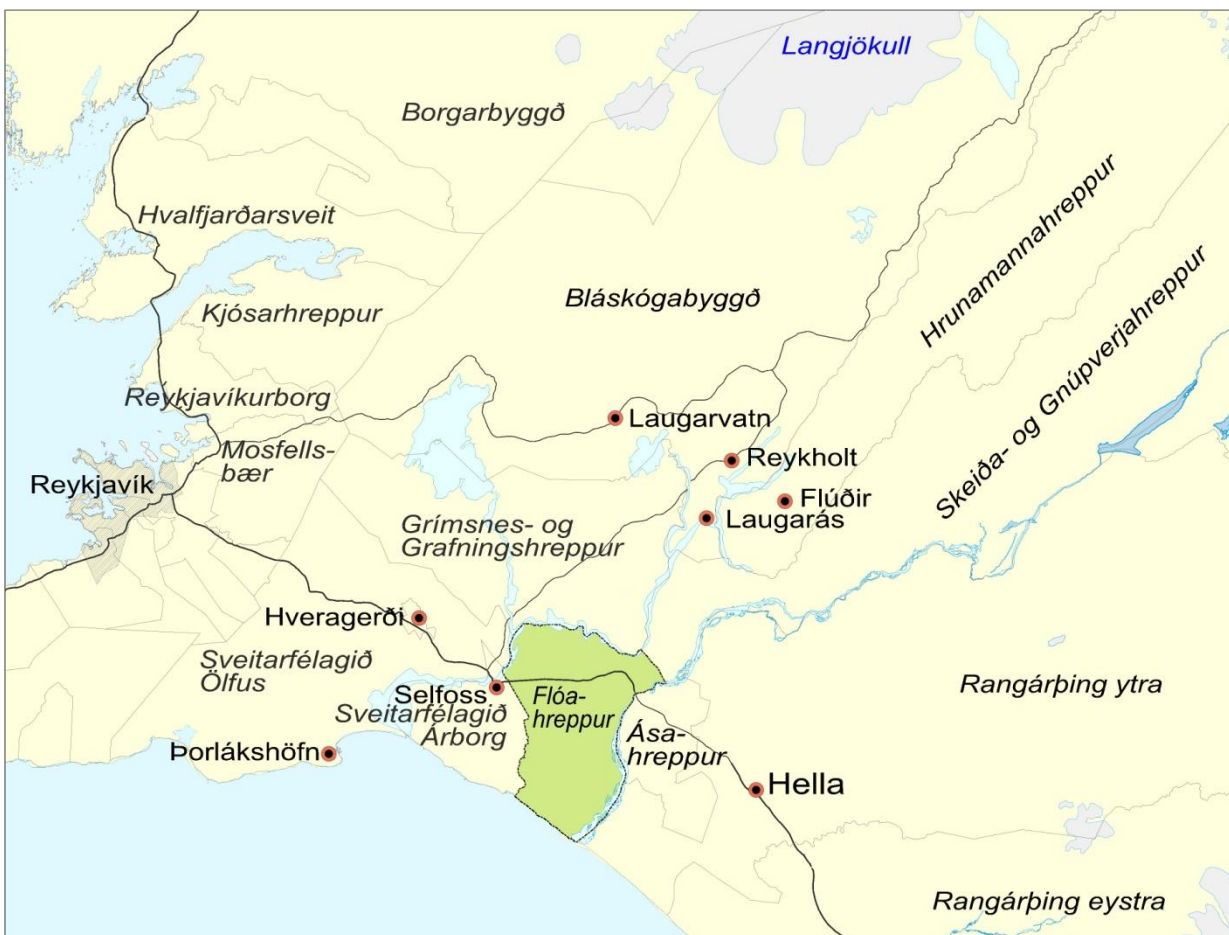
Langjökull

Borgarbyggð

Hvalfjarðarsveit

Hrunamannahreppur

Skeiða- og Gnúpverjahreppur

Bláskógabyggð

Kjósarhreppur

Reykjavíkurborg

Laugarvatn

Mosfellsbær

Reykholt

Reykjavík

Flúðir

Laugarás

Grímsnes- og Grafningshreppur

Hveragerði

Sveitarfélagið Ölfus

Selfoss

Flóahreppur

Rangárþing ytra

Sveitarfélagið Árborg

Ásahreppur

Þorlákshöfn

Hella

Rangárþing eystra